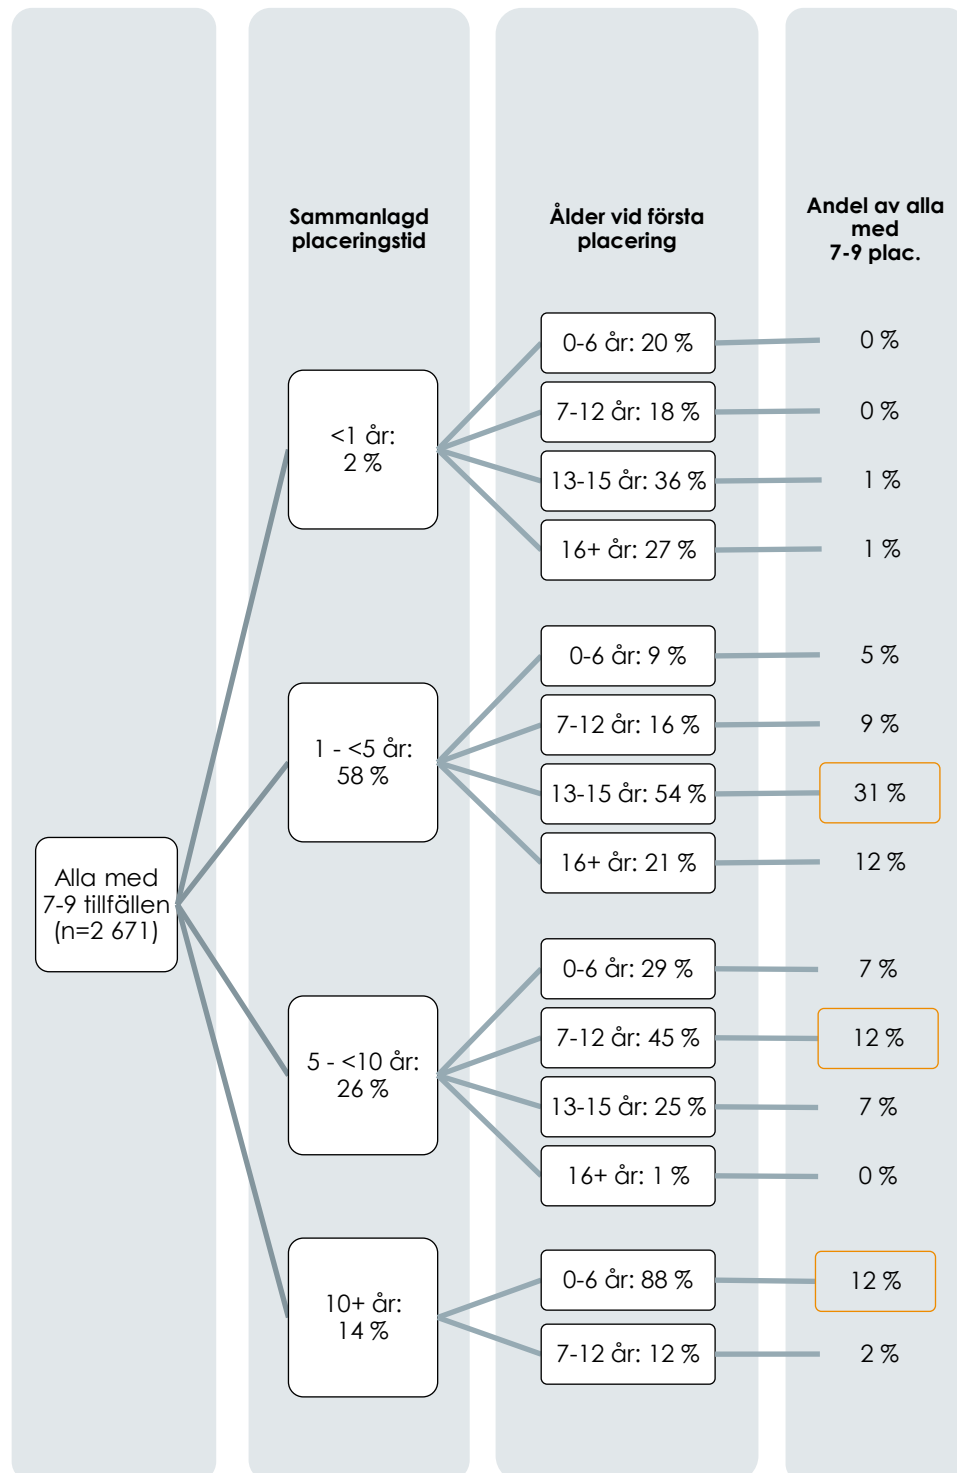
Sammanlagd placeringstid

Ålder vid första placering

Andel av alla med 7-9 plac.

Alla med 7-9 tillfällen (n=2 671)

<1 år: 2 %

0-6 år: 20 %
0 %
7-12 år: 18 %
0 %
13-15 år: 36 %
1 %
16+ år: 27 %
1 %

1 - <5 år: 58 %

0-6 år: 9 %
5 %
7-12 år: 16 %
9 %
13-15 år: 54 %
31 %
16+ år: 21 %
12 %

5 - <10 år: 26 %

0-6 år: 29 %
7 %
7-12 år: 45 %
12 %
13-15 år: 25 %
7 %
16+ år: 1 %
0 %

10+ år: 14 %

0-6 år: 88 %
12 %
7-12 år: 12 %
2 %